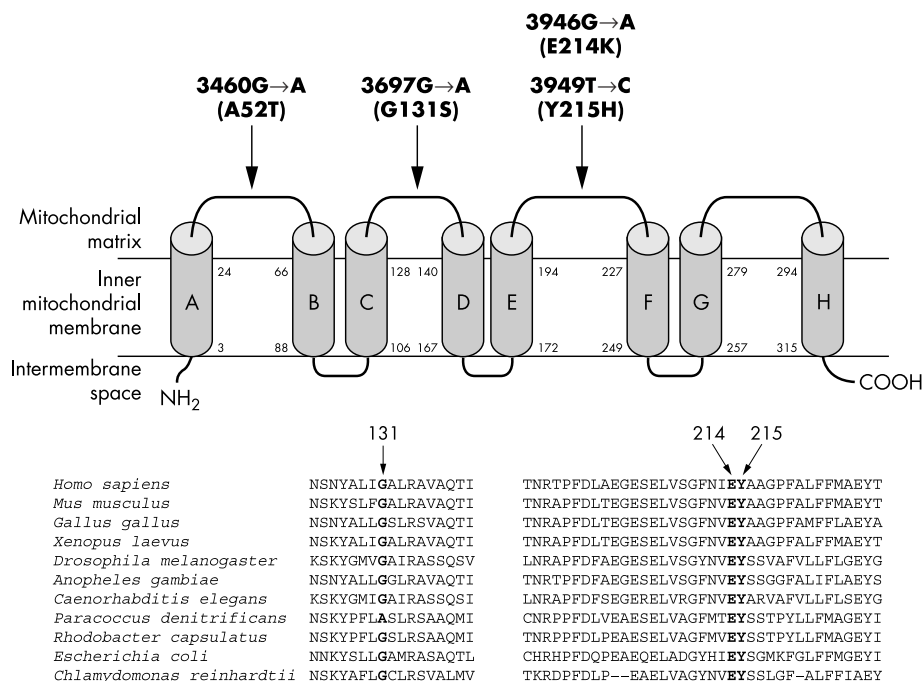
3946G→A
(E214K)

3460G→A
(A52T)

3697G→A
(G131S)

3949T→C
(Y215H)

Mitochondrial matrix

Inner mitochondrial membrane

Intermembrane space

A B C D E F G H

24 66 128 140 194 227 279 294

3 88 106 167 172 249 257 315

$NH_2$

COOH

131

214 215

| | | |
|---|---|---|
| Homo sapiens | NSNYALIGALRAVAQTI | TNRTPFDLAEGESELVSGFNIEYAAGPFALFFMAEYT |
| Mus musculus | NSKYSLFGALRAVAQTI | TNRAPFDLTEGESELVSGFNVEYAAGPFALFFMAEYT |
| Gallus gallus | NSNYALLGSLRSVAQTI | TNRAPFDLTEGESELVSGFNVEYAAGPFAMFFLAEYA |
| Xenopus laevus | NSNYALIGALRAVAQTI | TNRAPFDLTEGESELVSGFNVEYAAGPFALFFMAEYT |
| Drosophila melanogaster | KSKYGMVGAIRASSQSV | LNRAPFDFAEGESELVSGYNVEYSSVAFVLLFLGEYG |
| Anopheles gambiae | NSNYALLGGLRAVAQTI | TNRTPFDFAEGESELVSGFNVEYSSGGFALIFLAEYS |
| Caenorhabditis elegans | KSKYGMIGAIRASSQSI | LNRAPFDFSEGERELVRGFNVEYARVAFVLLFLSEYG |
| Paracoccus denitrificans | NSKYPFLASLRSAAQMI | CNRPPFDLVEAESELVAGFMTEYSSTPYLLFMAGEYI |
| Rhodobacter capsulatus | NSKYPFLGSLRSAAQMI | TNRPPFDLPEAESELVAGFMVEYSSTPYLLFMAGEYI |
| Escherichia coli | NNKYSLLGAMRASAQTL | CHRHPFDQPEAEQELADGYHIEYSGMKFGLFFMGEYI |
| Chlamydomonas reinhardtii | NSKYAFLGCLRSVALMV | TKRDPFDLP--EAELVAGYNVEYSSLGF-ALFFIAEY |